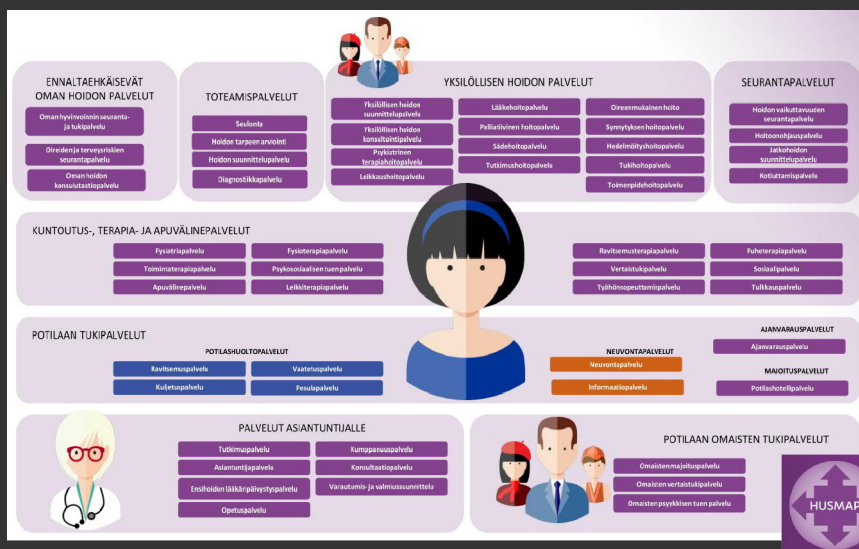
ENNALTAEHKÄISEVÄT OMAN HOIDON PALVELUT

Oman hyvinvoinnin seuranta- ja tukipalvelu

Oireiden ja terveysriskien seurantapalvelu

Oman hoidon konsultaatiopalvelu

TOTEAMISPALVELUT

Seulonta

Hoidon tarpeen arviointi

Hoidon suunnittelupalvelu

Diagnostiikkapalvelu

YKSILÖLLISEN HOIDON PALVELUT

Yksilöllisen hoidon suunnittelupalvelu

Yksilöllisen hoidon konsultointipalvelu

Psykiatrinen terapiahoitopalvelu

Leikkaushoitopalvelu

Lääkehoitopalvelu

Palliatiivinen hoitopalvelu

Sädehoitopalvelu

Tutkimushoitopalvelu

Oireenmukainen hoito

Synnytyksen hoitopalvelu

Hedelmöityshoitopalvelu

Tukihoitopalvelu

Toimenpidehoitopalvelu

SEURANTAPALVELUT

Hoidon vaikuttavuuden seurantapalvelu

Hoitoonohjauspalvelu

Jatkohoidon suunnittelupalvelu

Kotiuttamispalvelu

KUNTOUTUS-, TERAPIA- JA APUVÄLINEPALVELUT

Fysiatriapalvelu

Toimintaterapiapalvelu

Apuvälinepalvelu

Fysioterapiapalvelu

Psykososiaalisen tuen palvelu

Leikkiterapiapalvelu

Ravitsemusterapiapalvelu

Vertaistukipalvelu

Työhönsopeuttamispalvelu

Puheterapiapalvelu

Sosiaalipalvelu

Tulkkauspalvelu

POTILAAN TUKIPALVELUT

POTILASHUOLTOPALVELUT

Ravitsemuspalvelu

Kuljetuspalvelu

Vaatetuspalvelu

Pesulapalvelu

NEUVONTAPALVELUT

Neuvontapalvelu

Informaatiopalvelu

AJANVARAUSPALVELUT

Ajanvarauspalvelu

MAJOITUSPALVELUT

Potilashotellipalvelu

PALVELUT ASIANTUNTIJALLE

Tutkimuspalvelu

Asiantuntijapalvelu

Ensihoidon lääkäripäivystyspalvelu

Opetuspalvelu

Kumppanuuspalvelu

Konsultaatiopalvelu

Varautumis- ja valmiussuunnittelu

POTILAAN OMAISTEN TUKIPALVELUT

Omaistenmajoituspalvelu

Omaisten vertaistukipalvelu

Omaisten psyykkisen tuen palvelu

HUSMAP